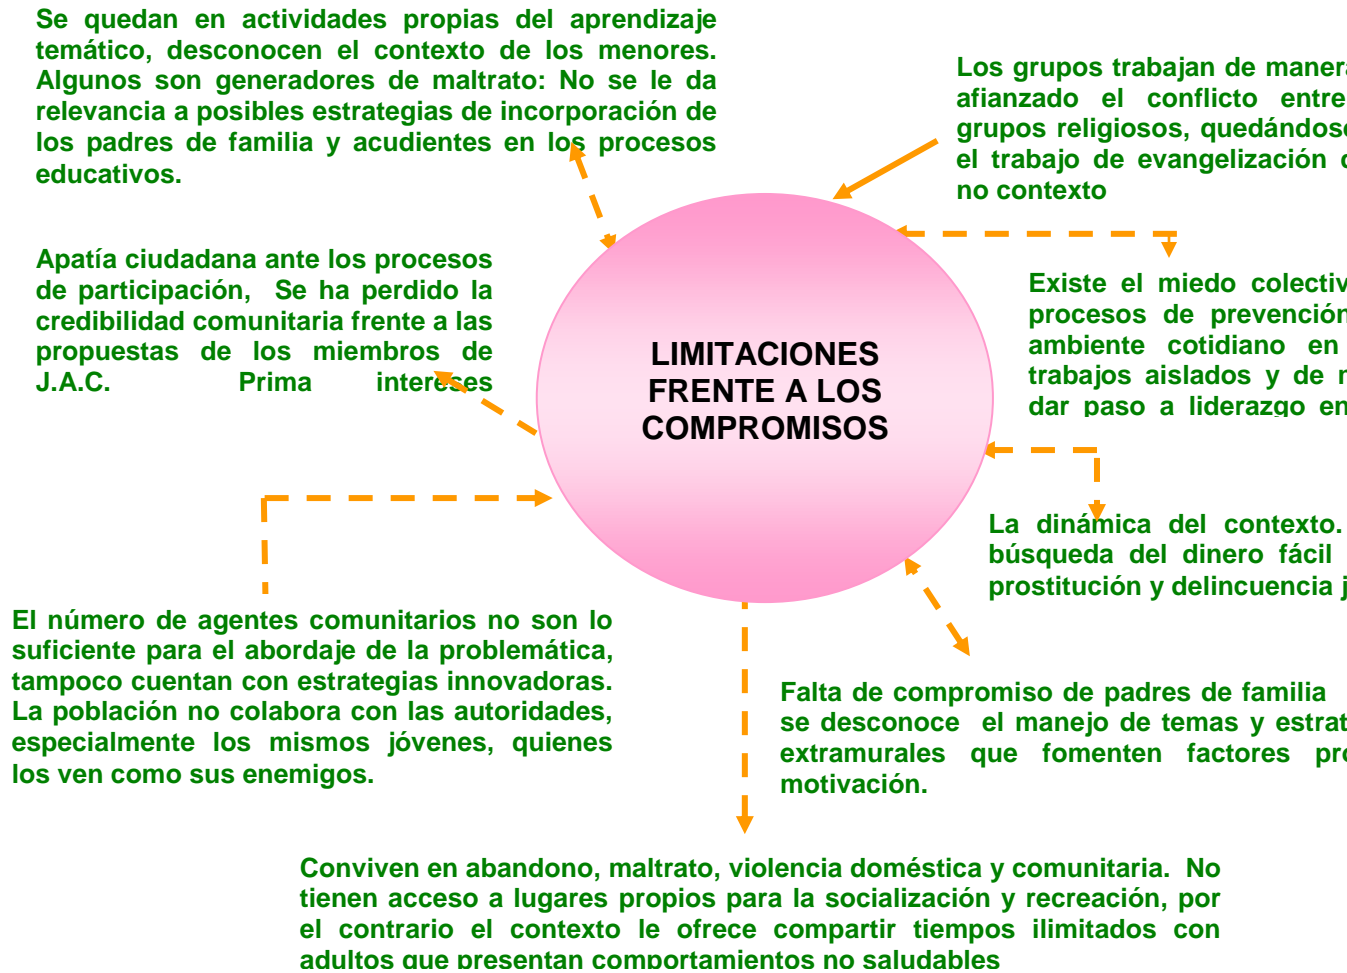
Se quedan en actividades propias del aprendizaje temático, desconocen el contexto de los menores. Algunos son generadores de maltrato: No se le da relevancia a posibles estrategias de incorporación de los padres de familia y acudientes en los procesos educativos.

Los grupos trabajan de maner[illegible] afianzado el conflicto entre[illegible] grupos religiosos, quedándos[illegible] el trabajo de evangelización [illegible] no contexto

Apatía ciudadana ante los procesos de participación, Se ha perdido la credibilidad comunitaria frente a las propuestas de los miembros de J.A.C. Prima intereses

LIMITACIONES FRENTE A LOS COMPROMISOS

Existe el miedo colectiv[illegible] procesos de prevenció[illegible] ambiente cotidiano en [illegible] trabajos aislados y de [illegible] dar paso a liderazgo en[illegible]

La dinámica del contexto. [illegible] búsqueda del dinero fácil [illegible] prostitución y delincuencia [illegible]

El número de agentes comunitarios no son lo suficiente para el abordaje de la problemática, tampoco cuentan con estrategias innovadoras. La población no colabora con las autoridades, especialmente los mismos jóvenes, quienes los ven como sus enemigos.

Falta de compromiso de padres de familia se desconoce el manejo de temas y estrat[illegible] extramurales que fomenten factores pr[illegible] motivación.

Conviven en abandono, maltrato, violencia doméstica y comunitaria. No tienen acceso a lugares propios para la socialización y recreación, por el contrario el contexto le ofrece compartir tiempos ilimitados con adultos que presentan comportamientos no saludables